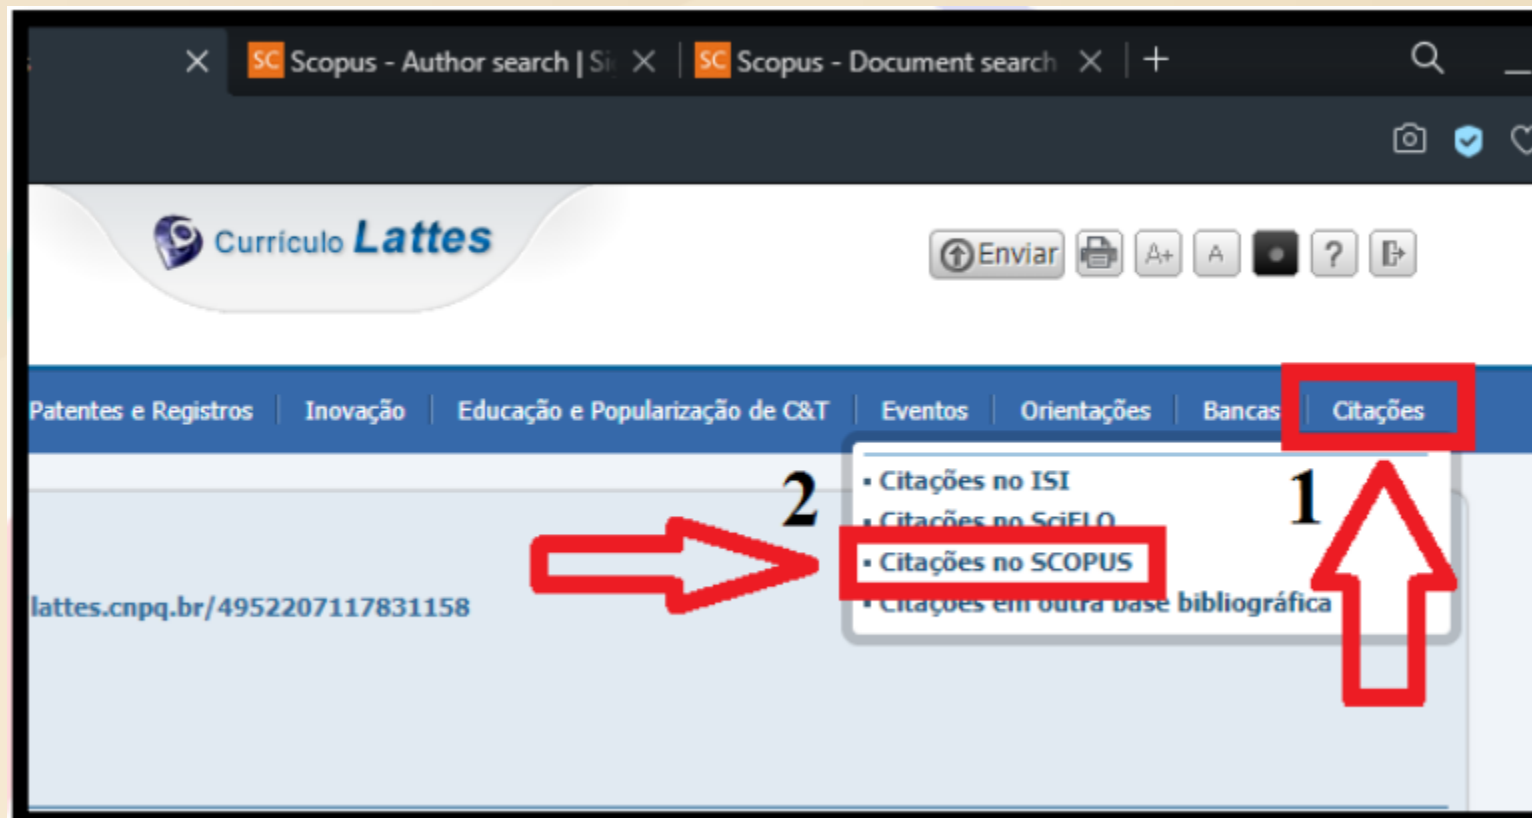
SC Scopus - Author search | Si

SC Scopus - Document search

Currículo Lattes

Enviar

A+

A

?

Patentes e Registros | Inovação | Educação e Popularização de C&T | Eventos | Orientações | Bancas | Citações

2

1

• Citações no ISI
• Citações no SciELO
• Citações no SCOPUS
• Citações em outra base bibliográfica

lattes.cnpq.br/4952207117831158